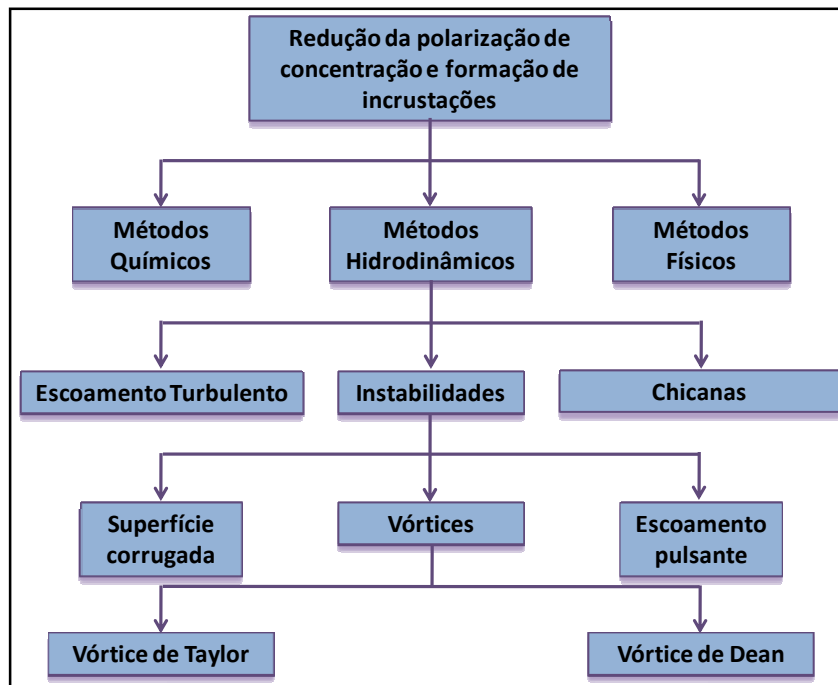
Redução da polarização de concentração e formação de incrustações

Métodos Químicos

Métodos Hidrodinâmicos

Métodos Físicos

Escoamento Turbulento

Instabilidades

Chicanas

Superfície corrugada

Vórtices

Escoamento pulsante

Vórtice de Taylor

Vórtice de Dean